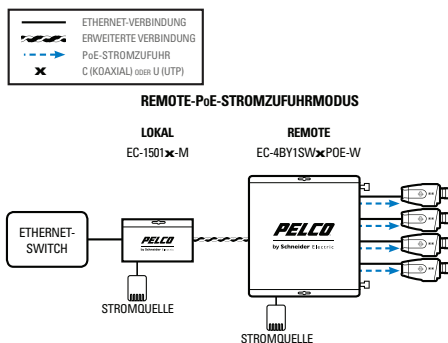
ETHERNET-VERBINDUNG
ERWEITERTE VERBINDUNG
PoE-STROMZUFUHR
x C (KOAXIAL) ODER U (UTP)

REMOTE-PoE-STROMZUFUHRMODUS

LOKAL
EC-1501x-M

REMOTE
EC-4BY1SWxPOE-W

ETHERNET-SWITCH

PELCO
by Schneider Electric

PELCO
by Schneider Electric

STROMQUELLE

STROMQUELLE